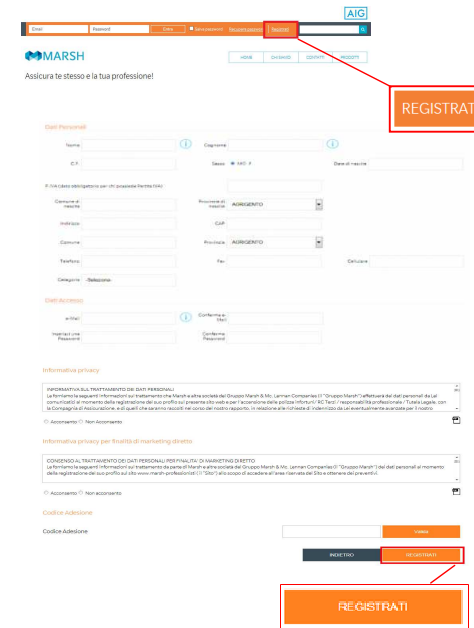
AIG

Email Password Entra Salva password Recupera password Registrati

MARSH

HOME CHI SIAMO CONTATTI PRODOTTI

Assicura te stesso e la tua professione!

REGISTRATI

Dati Personali

Nome

Cognome

C.F.

Sesso M F

Data di nascita

P. IVA (dato obbligatorio per chi possiede Partita IVA)

Comune di nascita

Provincia di nascita AGRIGENTO

Indirizzo

CAP

Comune

Provincia AGRIGENTO

Telefono

Fax

Cellulare

Categoria -Selezione-

Dati accesso

e-Mail

Conferma e-Mail

Inserisci una Password

Conferma Password

Informativa privacy

INFORMATIVA SUL TRATTAMENTO DEI DATI PERSONALI
Le forniamo le seguenti Informazioni sul trattamento che Marsh e altre società del Gruppo Marsh & Mc. Lennan Companies (il "Gruppo Marsh") effettuerà dei dati personali da Lei comunicatici al momento della registrazione del suo profilo sul presente sito web e per l'accensione delle polizze Infortuni / RC Terzi / responsabilità professionale / Tutela Legale, con la Compagnia di Assicurazione, e di quelli che saranno raccolti nel corso del nostro rapporto, in relazione alle richieste d'indennizzo da Lei eventualmente avanzate per il nostro

Acconsento Non Acconsento

Informativa privacy per finalità di marketing diretto

CONSENSO AL TRATTAMENTO DEI DATI PERSONALI PER FINALITA' DI MARKETING DIRETTO
Le forniamo le seguenti Informazioni sul trattamento da parte di Marsh e altre società del Gruppo Marsh & Mc. Lennan Companies (il "Gruppo Marsh") dei dati personali al momento della registrazione del suo profilo sul sito www.marsh-professionisti (il "Sito") allo scopo di accedere all'area riservata del Sito e ottenere dei preventivi.

Acconsento Non Acconsento

Codice Adesione

Codice Adesione

Verifica

INDIETRO

REGISTRATI

REGISTRATI